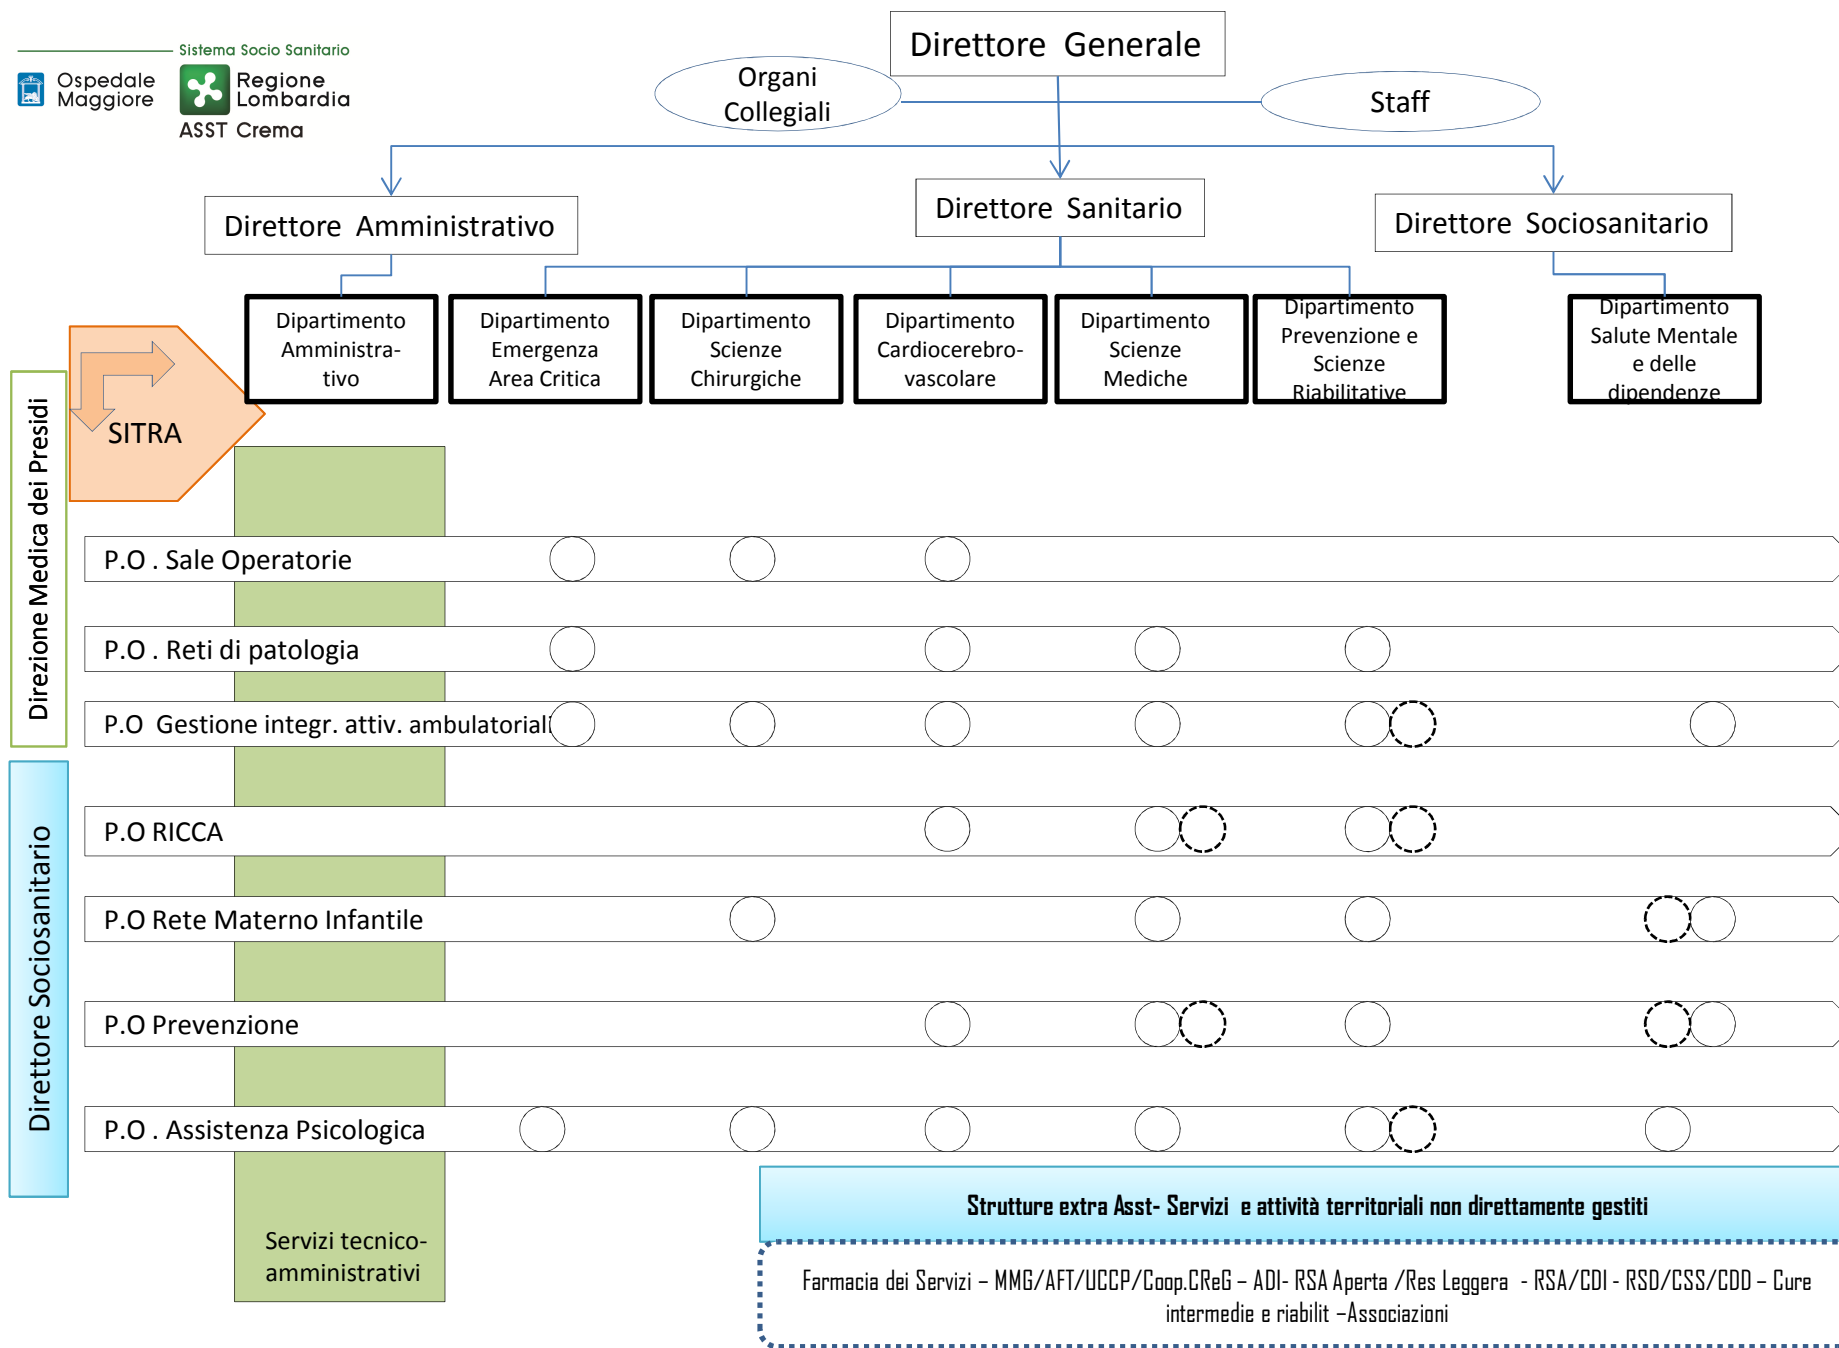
Sistema Socio Sanitario
Ospedale Maggiore
Regione Lombardia
ASST Crema

Direttore Generale

Organi Collegiali

Staff

Direttore Amministrativo

Direttore Sanitario

Direttore Sociosanitario

Dipartimento Amministrativo

Dipartimento Emergenza Area Critica

Dipartimento Scienze Chirurgiche

Dipartimento Cardiocerebrovascolare

Dipartimento Scienze Mediche

Dipartimento Prevenzione e Scienze Riabilitative

Dipartimento Salute Mentale e delle dipendenze

SITRA

Direzione Medica dei Presidi

Direttore Sociosanitario

P.O . Sale Operatorie

P.O . Reti di patologia

P.O Gestione integr. attiv. ambulatoriali

P.O RICCA

P.O Rete Materno Infantile

P.O Prevenzione

P.O . Assistenza Psicologica

Servizi tecnico-amministrativi

Strutture extra Asst- Servizi e attività territoriali non direttamente gestiti

Farmacia dei Servizi – MMG/AFT/UCCP/Coop.CReG – ADI- RSA Aperta /Res Leggera - RSA/CDI - RSD/CSS/CDD – Cure intermedie e riabilit –Associazioni